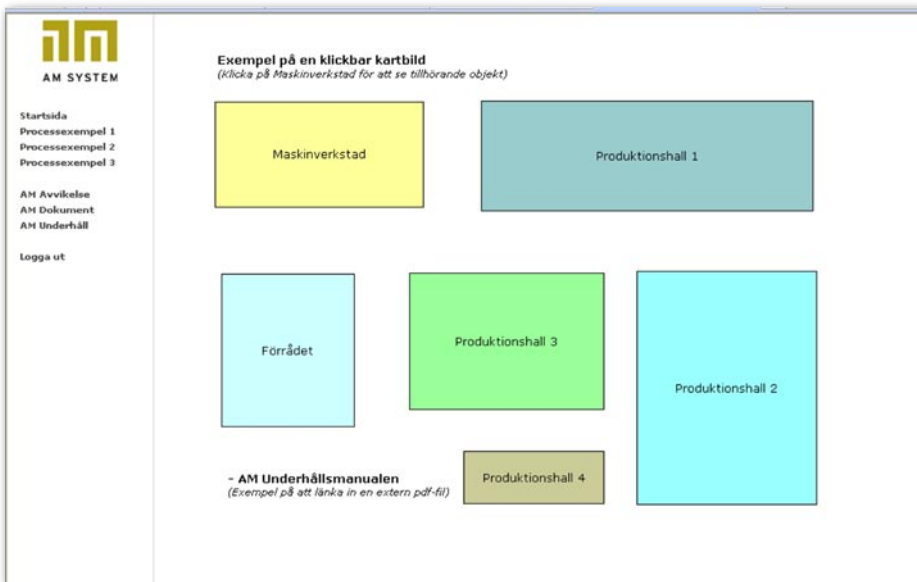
AM SYSTEM

Startsida
Processexempel 1
Processexempel 2
Processexempel 3

AM Avvikelse
AM Dokument
AM Underhåll

Logga ut

Exempel på en klickbar kartbild
(Klicka på Maskinverkstad för att se tillhörande objekt)

Maskinverkstad

Produktionshall 1

Förrådet

Produktionshall 3

Produktionshall 2

- AM Underhållsmanualen
(Exempel på att länka in en extern pdf-fil)

Produktionshall 4